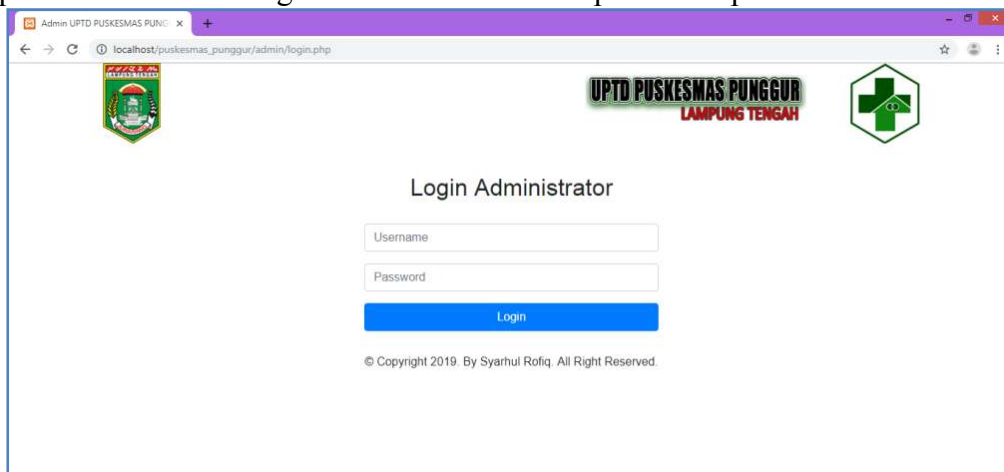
Admin UPTD PUSKESMAS PUNG ×

localhost/puskesmas_punggur/admin/login.php

LAMPUNG TENGAH

UPTD PUSKESMAS PUNGGUR
LAMPUNG TENGAH

Login Administrator

Username

Password

Login

© Copyright 2019. By Syarhul Rofiq. All Right Reserved.